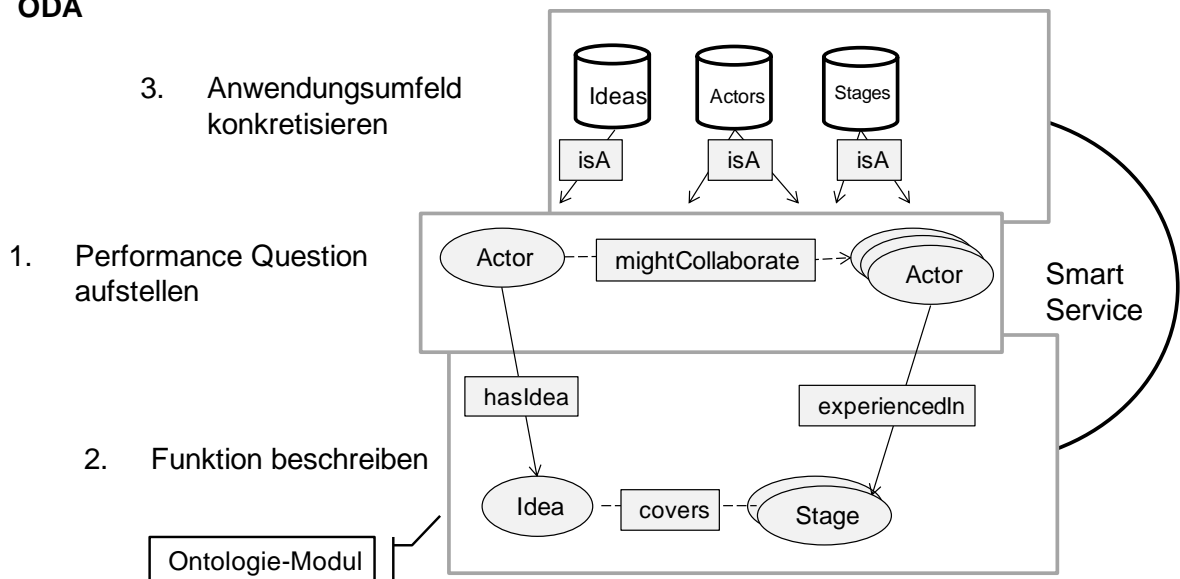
ODA

3. Anwendungsumfeld konkretisieren

Ideas
Actors
Stages
isA
isA
isA

1. Performance Question aufstellen

Actor
mightCollaborate
Actor

Smart Service

hasIdea
experiencedIn

2. Funktion beschreiben

Idea
covers
Stage

Ontologie-Modul